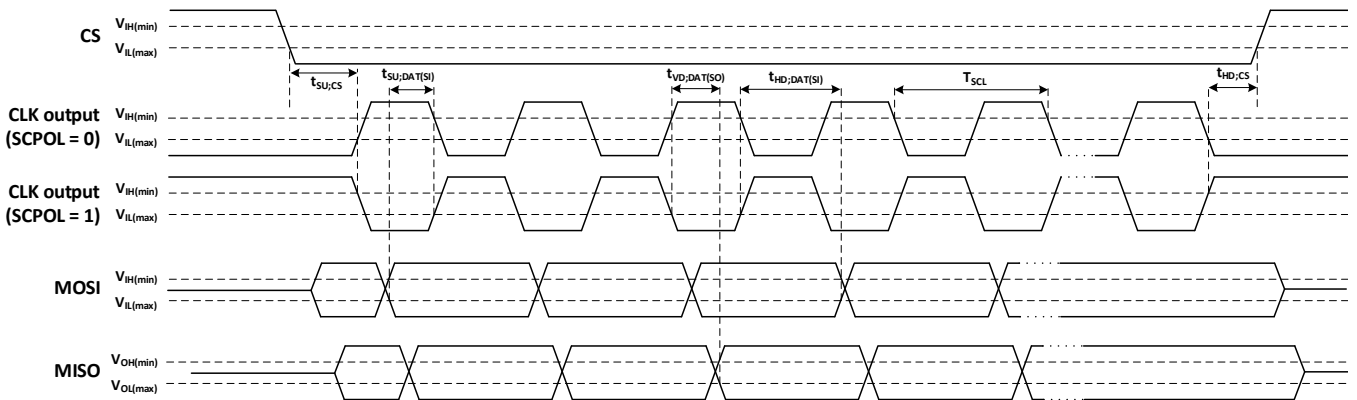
CS $V_{IH(min)}$ $V_{IL(max)}$

$t_{SU;CS}$ $t_{SU;DAT(SI)}$ $t_{VD;DAT(SO)}$ $t_{HD;DAT(SI)}$ $T_{SCL}$ $t_{HD;CS}$

CLK output (SCPOL = 0) $V_{IH(min)}$ $V_{IL(max)}$

CLK output (SCPOL = 1) $V_{IH(min)}$ $V_{IL(max)}$

MOSI $V_{IH(min)}$ $V_{IL(max)}$

MISO $V_{OH(min)}$ $V_{OL(max)}$